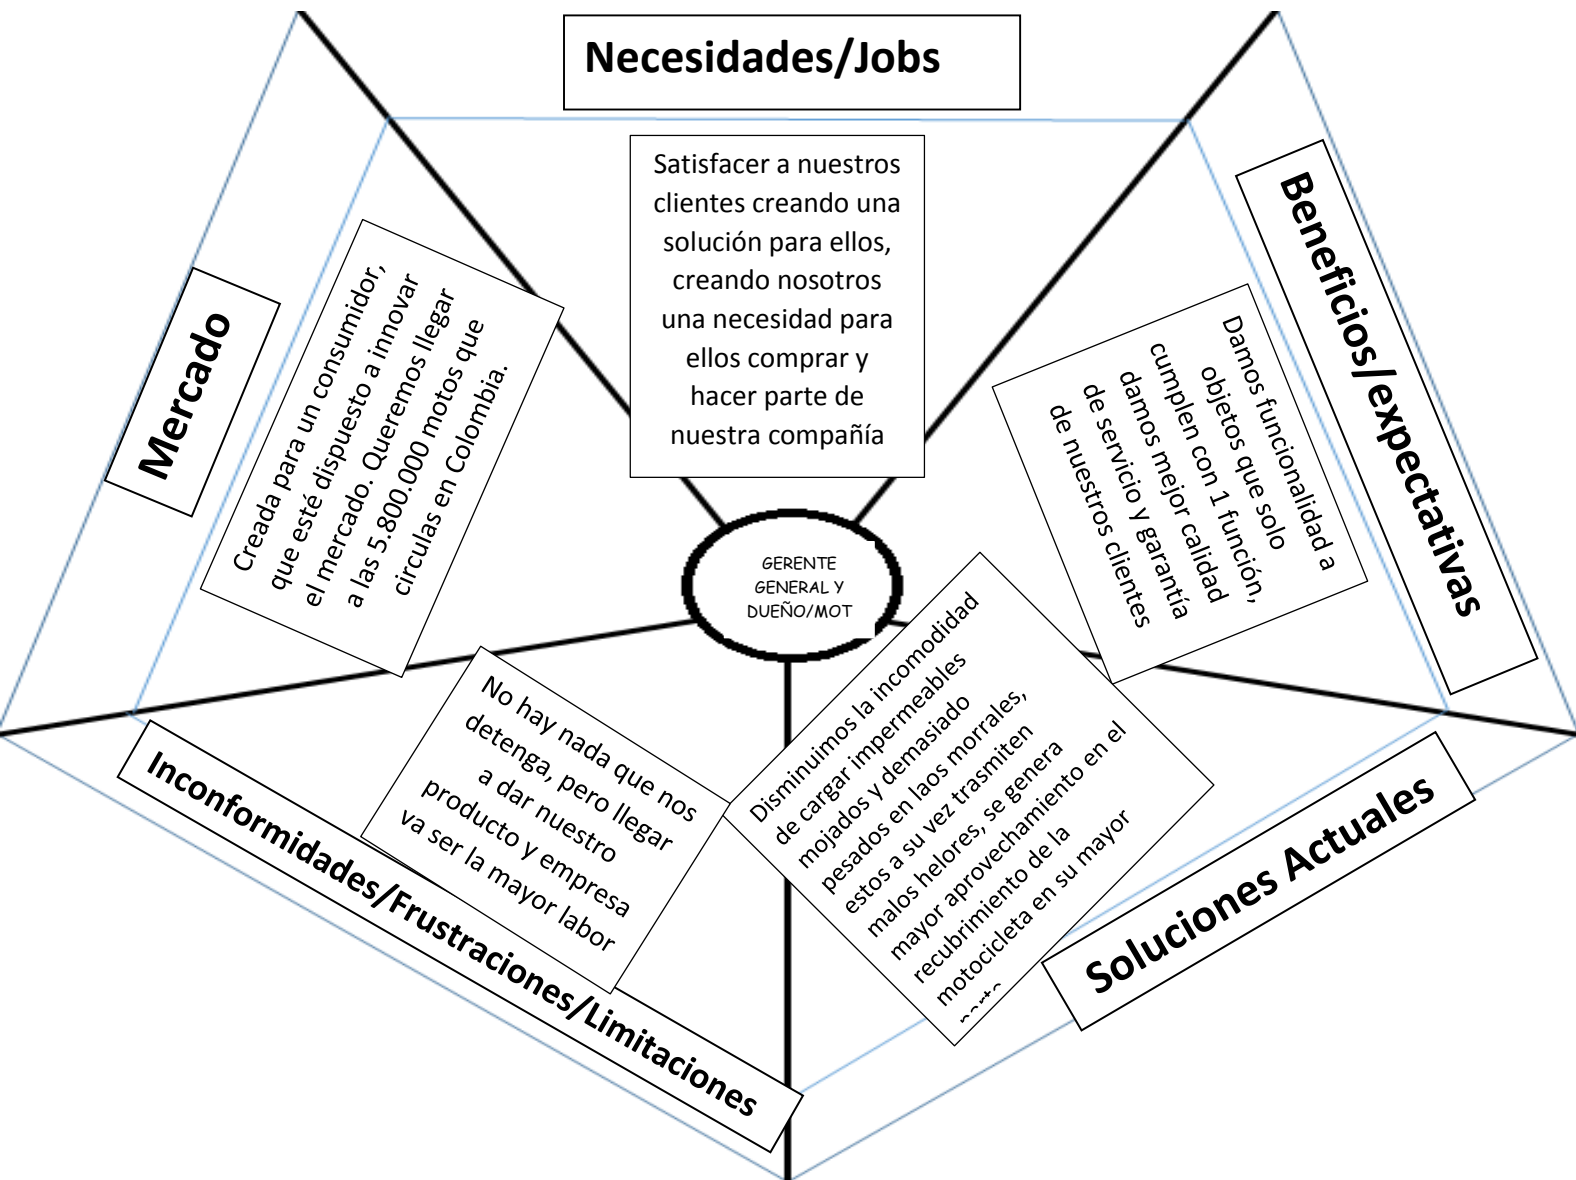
Necesidades/Jobs

Satisfacer a nuestros clientes creando una solución para ellos, creando nosotros una necesidad para ellos comprar y hacer parte de nuestra compañía

Mercado

Creada para un consumidor, que esté dispuesto a innovar el mercado. Queremos llegar a las 5.800.000 motos que circulas en Colombia.

Beneficios/expectativas

Damos funcionalidad a objetos que solo cumplen con 1 función, damos mejor calidad de servicio y garantía de nuestros clientes

GERENTE GENERAL Y DUEÑO/MOT

No hay nada que nos detenga, pero llegar a dar nuestro producto y empresa va ser la mayor labor

Disminuimos la incomodidad de cargar impermeables mojados y demasiado pesados en laos morrales, estos a su vez trasmiten malos helores, se genera mayor aprovechamiento en el recubrimiento de la motocicleta en su mayor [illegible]

Inconformidades/Frustraciones/Limitaciones

Soluciones Actuales